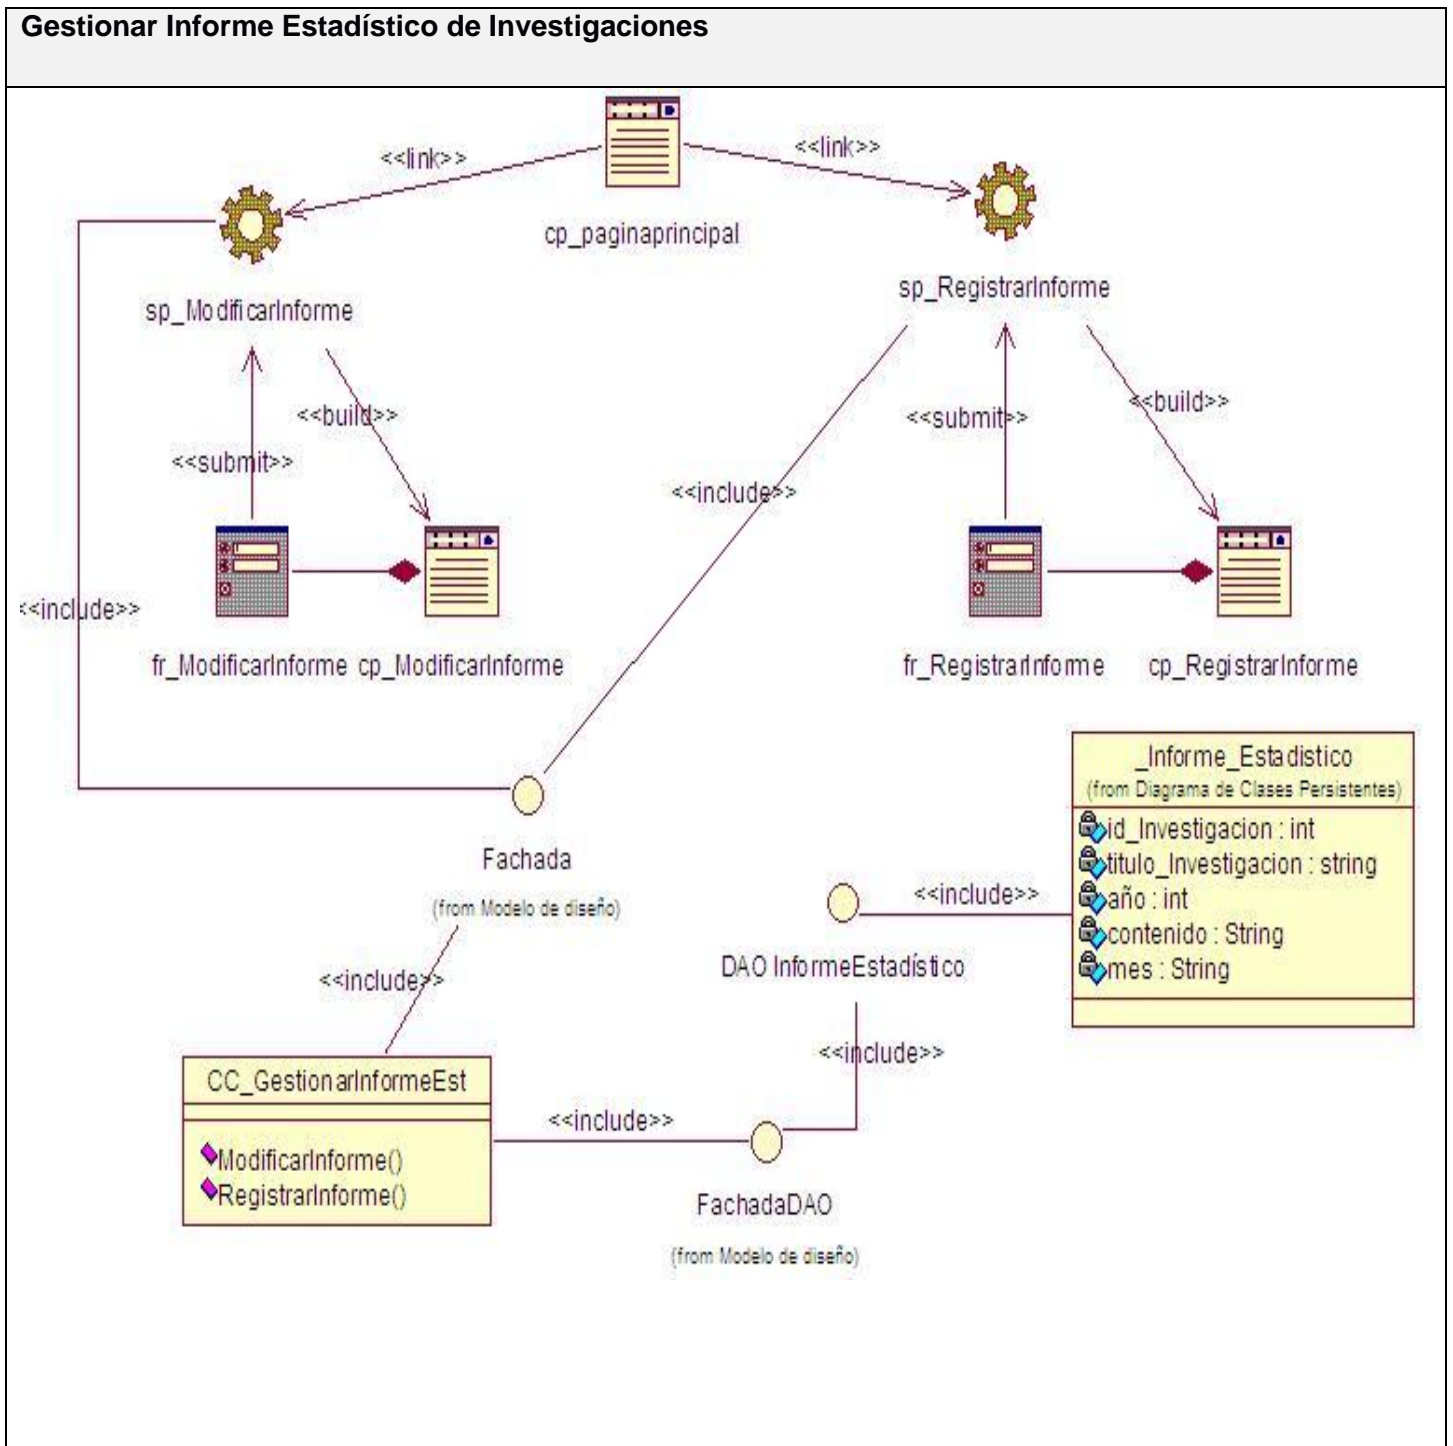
Gestionar Informe Estadístico de Investigaciones

<<link>>

<<link>>

cp_paginaprincipal

sp_ModificarInforme

sp_RegistrarInforme

<<build>>

<<submit>>

<<include>>

<<submit>>

<<build>>

<<include>>

fr_ModificarInforme

cp_ModificarInforme

fr_RegistrarInforme

cp_RegistrarInforme

_Informe_Estadistico
(from Diagrama de Clases Persistentes)
id_Investigacion : int
titulo_Investigacion : string
año : int
contenido : String
mes : String

Fachada
(from Modelo de diseño)

<<include>>

DAO InformeEstadístico

<<include>>

<<include>>

CC_GestionarInformeEst
ModificarInforme()
RegistrarInforme()

<<include>>

FachadaDAO
(from Modelo de diseño)